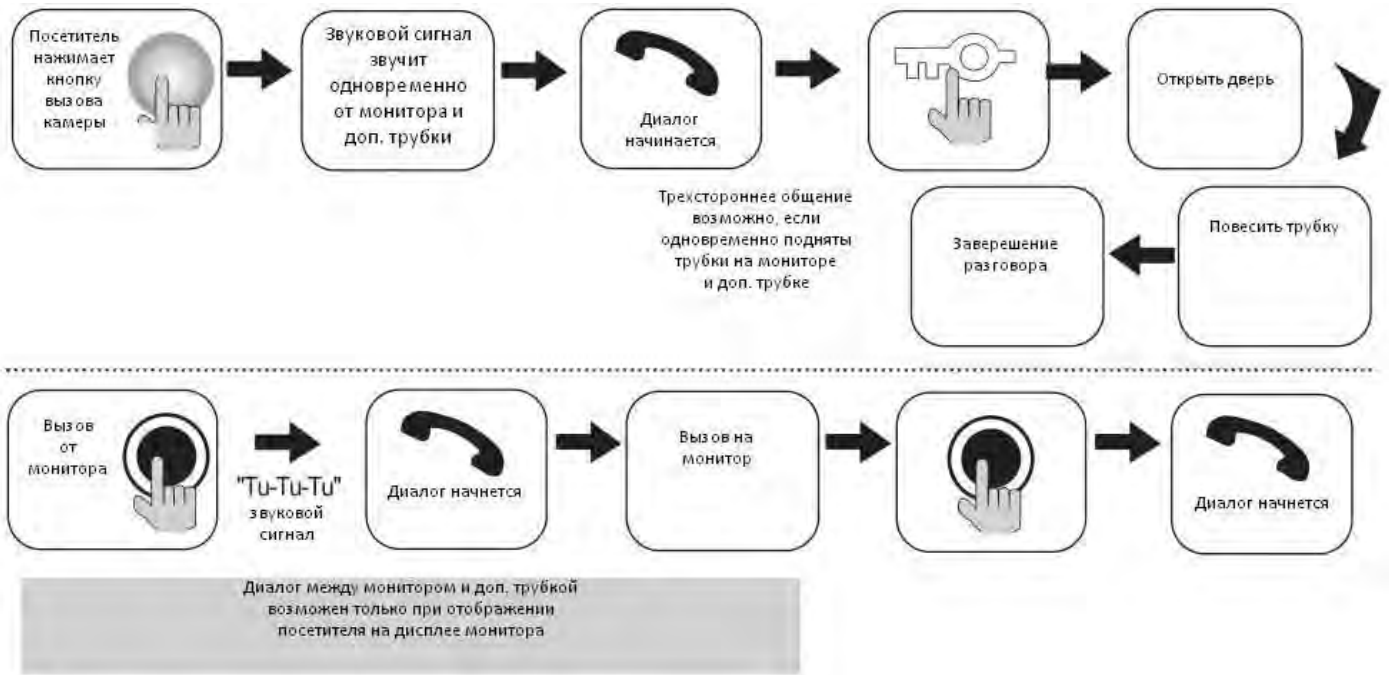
Посетитель нажимает кнопку вызова камеры

Звуковой сигнал звучит одновременно от монитора и доп. трубки

Диалог начинается

Открыть дверь

Трехстороннее общение возможно, если одновременно подняты трубки на мониторе и доп. трубке

Повесить трубку

Заверешение разговора

Вызов от монитора

"Tu-Tu-Tu" звуковой сигнал

Диалог начнется

Вызов на монитор

Диалог начнется

Диалог между монитором и доп. трубкой возможен только при отображении посетителя на дисплее монитора